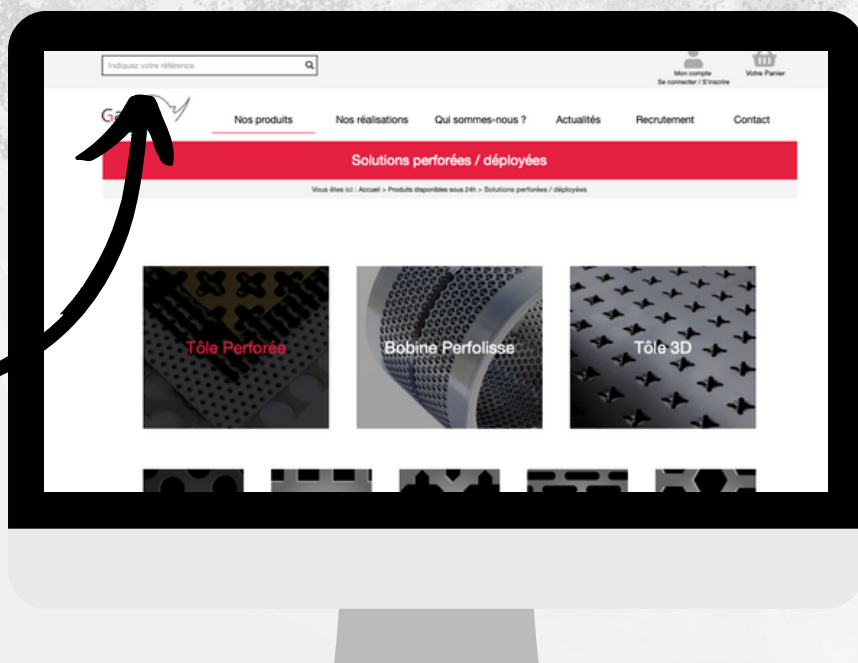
Indiquez votre référence

Mon compte
Se connecter / S'inscrire

Votre Panier

Ga

Nos produits
Nos réalisations
Qui sommes-nous ?
Actualités
Recrutement
Contact

Solutions perforées / déployées

Vous êtes ici : Accueil > Produits disponibles sous 24h > Solutions perforées / déployées

Tôle Perforée

Bobine Perfolisse

Tôle 3D